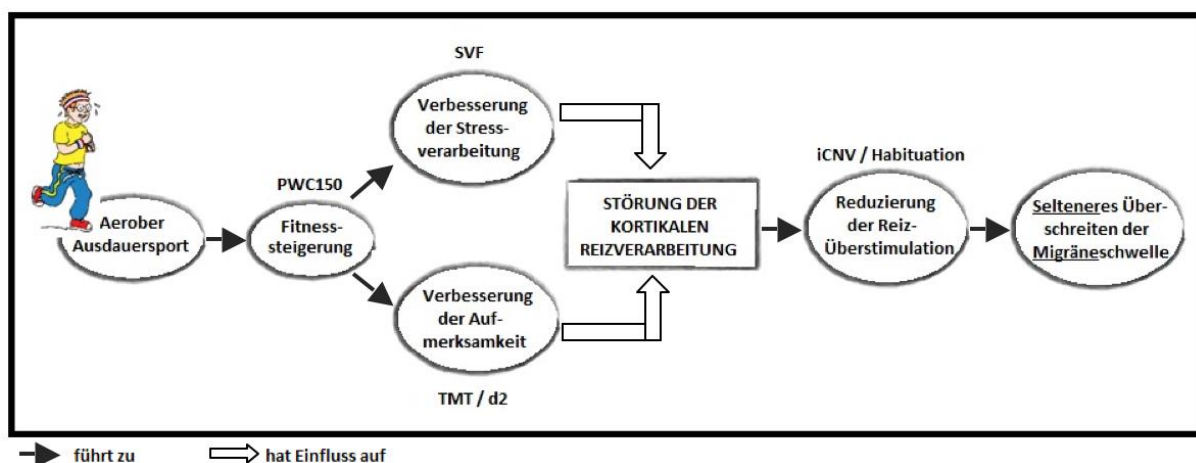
SVF

Verbesserung der Stressverarbeitung

PWC150

Aerober Ausdauersport

Fitnesssteigerung

Verbesserung der Aufmerksamkeit

TMT / d2

STÖRUNG DER KORTIKALEN REIZVERARBEITUNG

iCNV / Habituation

Reduzierung der Reiz-Überstimulation

Selteneres Überschreiten der Migräneschwelle

führt zu

hat Einfluss auf